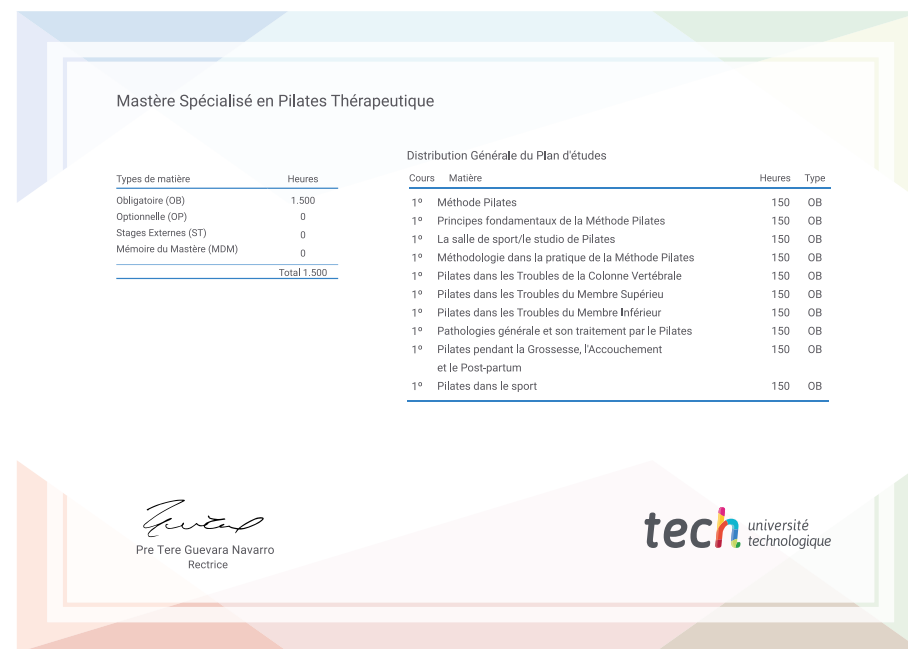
Mastère Spécialisé en Pilates Thérapeutique

| Types de matière | Heures |
|---|---|
| Obligatoire (OB) | 1.500 |
| Optionnelle (OP) | 0 |
| Stages Externes (ST) | 0 |
| Mémoire du Mastère (MDM) | 0 |
| | Total 1.500 |

Distribution Générale du Plan d'études

| Cours | Matière | Heures | Type |
|---|---|---|---|
| 1º | Méthode Pilates | 150 | OB |
| 1º | Principes fondamentaux de la Méthode Pilates | 150 | OB |
| 1º | La salle de sport/le studio de Pilates | 150 | OB |
| 1º | Méthodologie dans la pratique de la Méthode Pilates | 150 | OB |
| 1º | Pilates dans les Troubles de la Colonne Vertébrale | 150 | OB |
| 1º | Pilates dans les Troubles du Membre Supérieu | 150 | OB |
| 1º | Pilates dans les Troubles du Membre Inférieur | 150 | OB |
| 1º | Pathologies générale et son traitement par le Pilates | 150 | OB |
| 1º | Pilates pendant la Grossesse, l'Accouchement et le Post-partum | 150 | OB |
| 1º | Pilates dans le sport | 150 | OB |

Pre Tere Guevara Navarro
Rectrice

tech université technologique